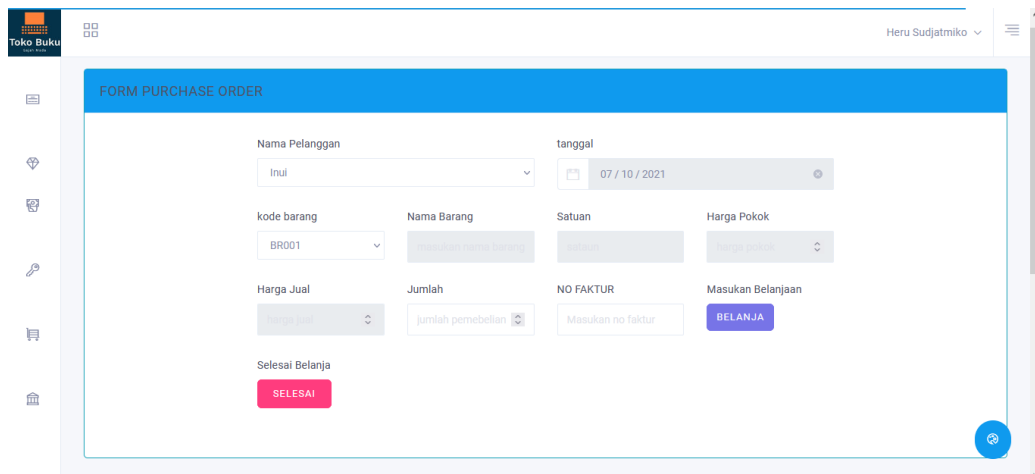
Toko Buku
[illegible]

Heru Sudjatmiko

FORM PURCHASE ORDER

Nama Pelanggan
Inui

tanggal
07 / 10 / 2021

kode barang
BR001

Nama Barang
masukan nama barang

Satuan
satuan

Harga Pokok
harga pokok

Harga Jual
harga jual

Jumlah
jumlah pemebelian

NO FAKTUR
Masukan no faktur

Masukan Belanjaan
BELANJA

Selesai Belanja
SELESAI